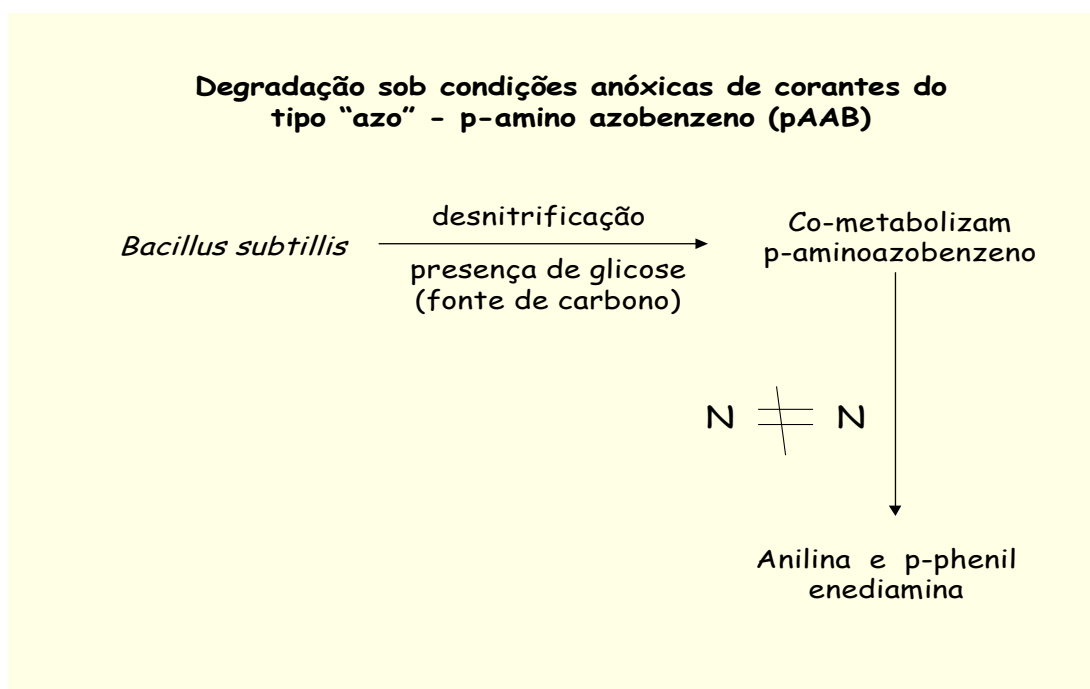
Degradação sob condições anóxicas de corantes do tipo "azo" - p-amino azobenzeno (pAAB)

Bacillus subtillis

desnitrificação

presença de glicose (fonte de carbono)

Co-metabolizam p-aminoazobenzeno

N $=$ N

Anilina e p-phenil enediamina